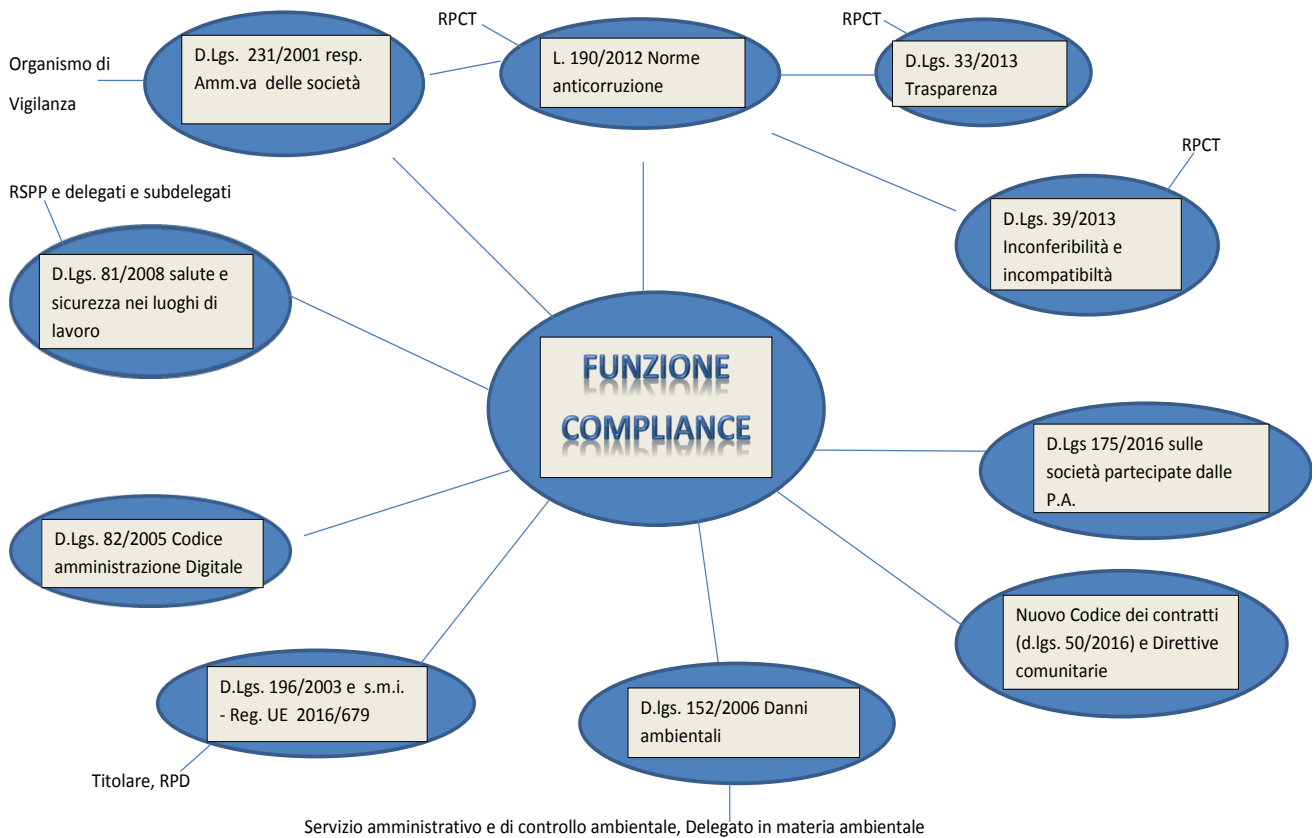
RPCT

RPCT

Organismo di Vigilanza

D.Lgs. 231/2001 resp. Amm.va delle società

L. 190/2012 Norme anticorruzione

D.Lgs. 33/2013 Trasparenza

RPCT

D.Lgs. 39/2013 Inconferibilità e incompatibiltà

RSPP e delegati e subdelegati

D.Lgs. 81/2008 salute e sicurezza nei luoghi di lavoro

FUNZIONE COMPLIANCE

D.Lgs 175/2016 sulle società partecipate dalle P.A.

D.Lgs. 82/2005 Codice amministrazione Digitale

Nuovo Codice dei contratti (d.lgs. 50/2016) e Direttive comunitarie

D.Lgs. 196/2003 e s.m.i. - Reg. UE 2016/679

D.lgs. 152/2006 Danni ambientali

Titolare, RPD

Servizio amministrativo e di controllo ambientale, Delegato in materia ambientale